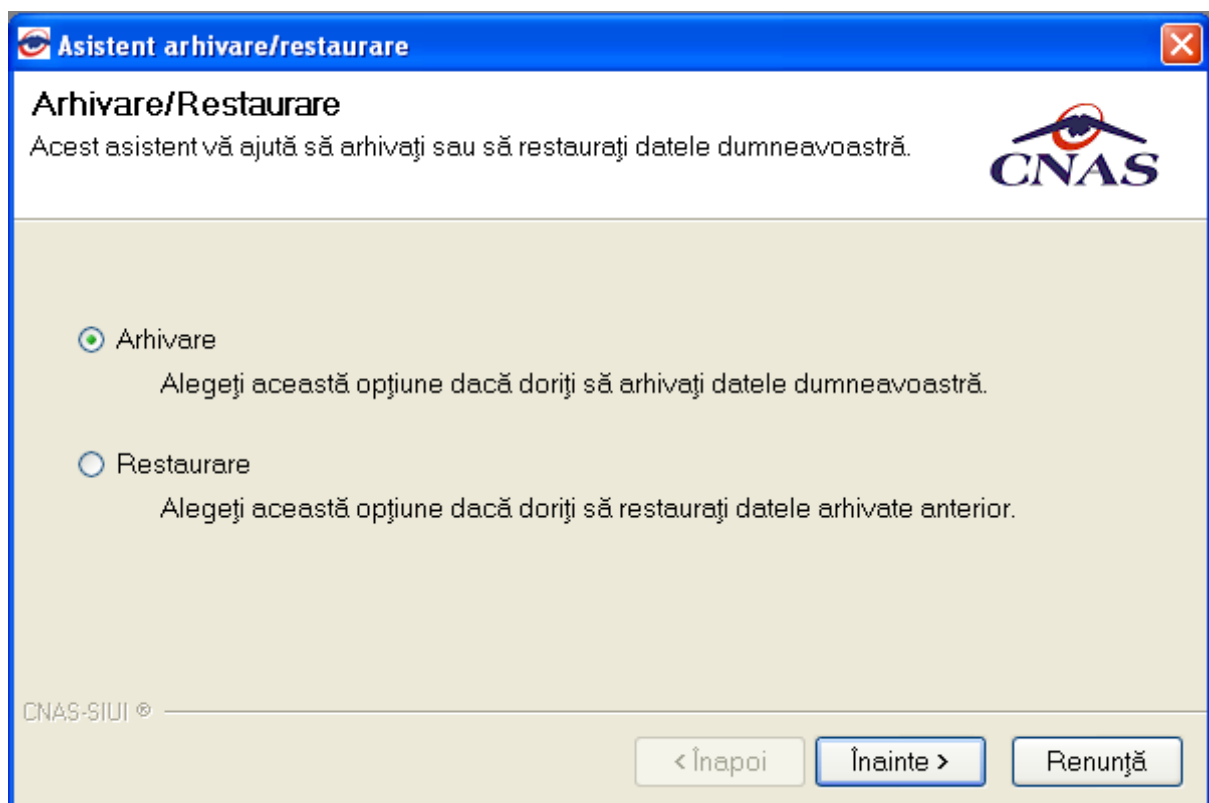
Asistent arhivare/restaurare

Arhivare/Restaurare

Acest asistent vă ajută să arhivaţi sau să restauraţi datele dumneavoastră.

CNAS

Arhivare

Alegeţi această opţiune dacă doriţi să arhivaţi datele dumneavoastră.

Restaurare

Alegeţi această opţiune dacă doriţi să restauraţi datele arhivate anterior.

CNAS-SIUI ®

< Înapoi

Înainte >

Renunţă